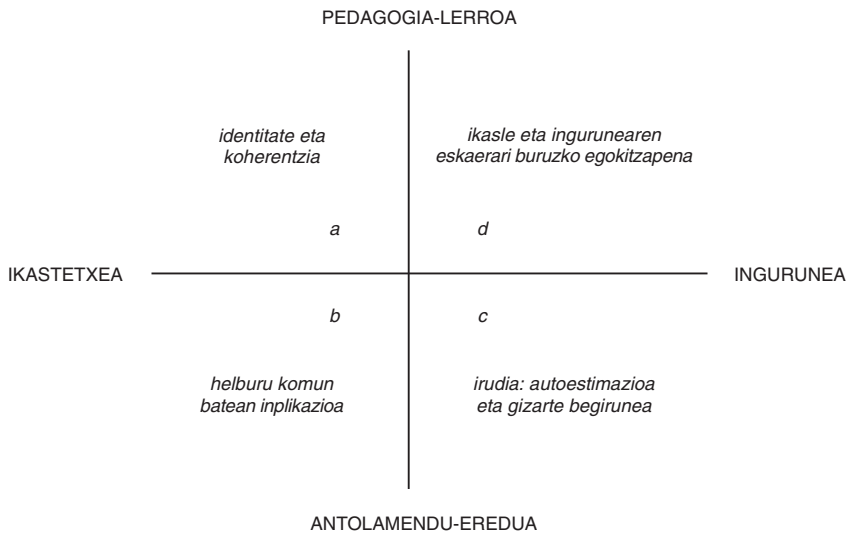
PEDAGOGIA-LERROA

identitate eta koherentzia

ikasle eta ingurunearen eskaerari buruzko egokitzapena

a

d

IKASTETXEA

INGURUNEA

b

c

helburu komun batean inplikazioa

irudia: autoestimazioa eta gizarte begirunea

ANTOLAMENDU-EREDUA